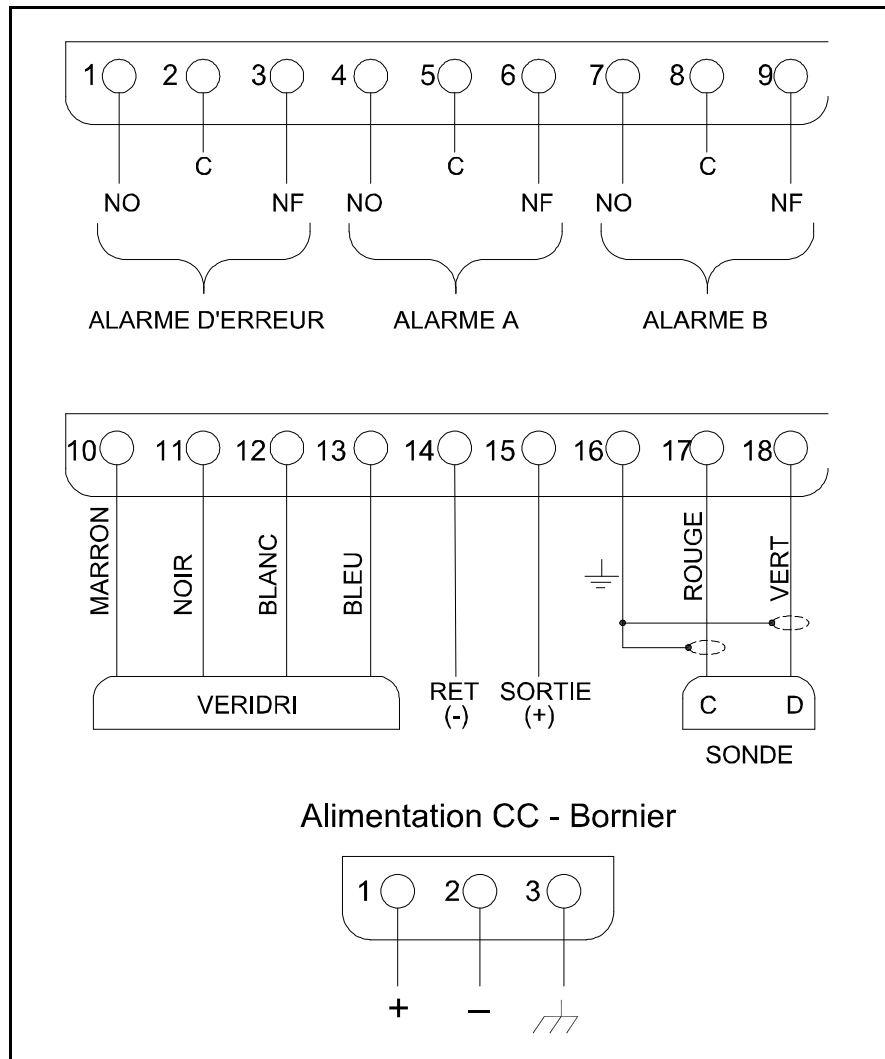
1 2 3 4 5 6 7 8 9

C C C

NO NF NO NF NO NF

ALARME D'ERREUR ALARME A ALARME B

10 11 12 13 14 15 16 17 18

MARRON NOIR BLANC BLEU ROUGE VERT

VERIDRI

RET (-)

SORTIE (+)

C D

SONDE

Alimentation CC - Bornier

1 2 3

+ –